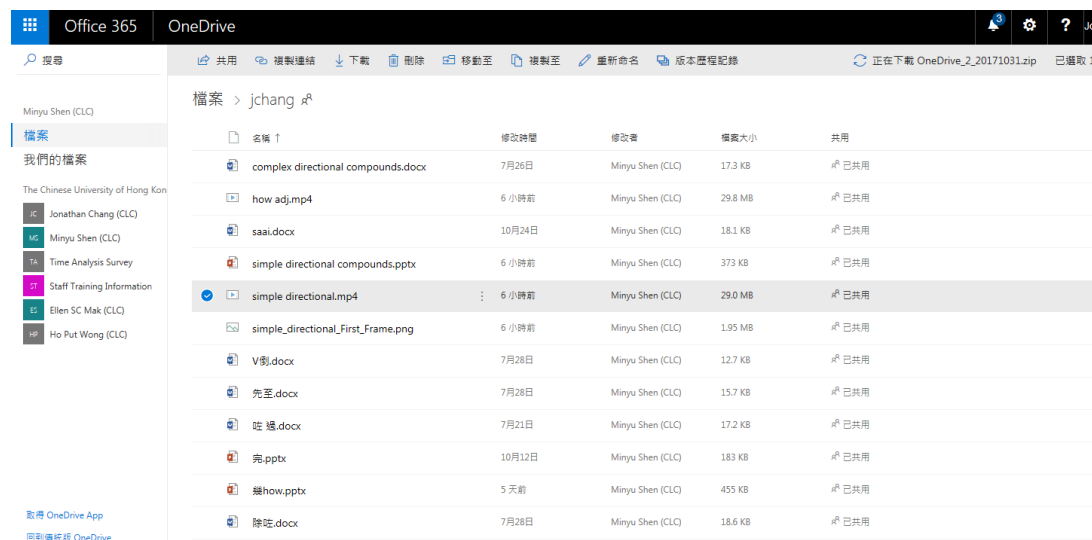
Office 365 OneDrive

3 ? Jo

搜尋

共用 複製連結 下載 刪除 移動至 複製至 重新命名 版本歷程記錄

正在下載 OneDrive_2_20171031.zip 已選取 1

Minyu Shen (CLC)

檔案

我們的檔案

The Chinese University of Hong Kon

JC Jonathan Chang (CLC)

MS Minyu Shen (CLC)

TA Time Analysis Survey

ST Staff Training Information

ES Ellen SC Mak (CLC)

HP Ho Put Wong (CLC)

取得 OneDrive App

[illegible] OneDrive

檔案 > jchang

| 名稱 ↑ | 修改時間 | 修改者 | 檔案大小 | 共用 |
|---|---|---|---|---|
| complex directional compounds.docx | 7月26日 | Minyu Shen (CLC) | 17.3 KB | 已共用 |
| how adj.mp4 | 6 小時前 | Minyu Shen (CLC) | 29.8 MB | 已共用 |
| saai.docx | 10月24日 | Minyu Shen (CLC) | 18.1 KB | 已共用 |
| simple directional compounds.pptx | 6 小時前 | Minyu Shen (CLC) | 373 KB | 已共用 |
| simple directional.mp4 | 6 小時前 | Minyu Shen (CLC) | 29.0 MB | 已共用 |
| simple_directional_First_Frame.png | 6 小時前 | Minyu Shen (CLC) | 1.95 MB | 已共用 |
| V倒.docx | 7月28日 | Minyu Shen (CLC) | 12.7 KB | 已共用 |
| 先至.docx | 7月28日 | Minyu Shen (CLC) | 15.7 KB | 已共用 |
| 咗 過.docx | 7月21日 | Minyu Shen (CLC) | 17.2 KB | 已共用 |
| 完.pptx | 10月12日 | Minyu Shen (CLC) | 183 KB | 已共用 |
| 幾how.pptx | 5 天前 | Minyu Shen (CLC) | 455 KB | 已共用 |
| 除咗.docx | 7月28日 | Minyu Shen (CLC) | 18.6 KB | 已共用 |